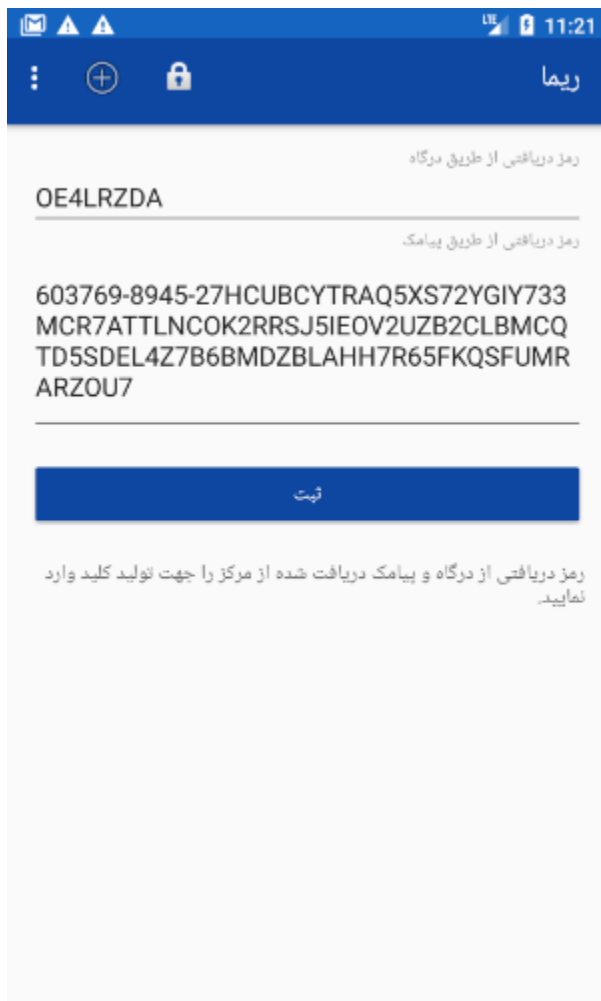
LTE 11:21

ریما

رمز دریافتی از طریق درگاه

OE4LRZDA

رمز دریافتی از طریق پیامک

603769-8945-27HCUBCYTRAQ5XS72YGIY733MCR7ATTLNCOK2RRSJ5IEOV2UZB2CLBMCQTD5SDEL4Z7B6BMDZBLAHH7R65FKQSFUMRARZOU7

ثبت

رمز دریافتی از درگاه و پیامک دریافت شده از مرکز را جهت تولید کلید وارد نمایید.